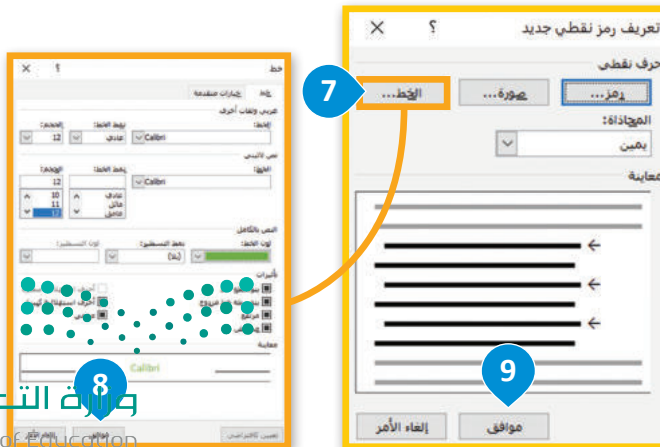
تعريف رمز نقطي جديد
؟
×
حرف نقطي
رمز...
صورة...
الخط...
7
المحاذاة:
يمين
معاينة
9
موافق
إلغاء الأمر

خط
؟
×
خط
خيارات متقدمة
عربي ولغات أخرى
الخط:
Calibri
نمط الخط:
عادي
الحجم:
12
نص لاتيني
الخط:
Calibri
نمط الخط:
عادي
مائل
غامق
الحجم:
12
10
11
12
النص بالكامل
لون الخط:
نمط التسطير:
(بلا)
لون التسطير:
تأثيرات
معاينة
Calibri
8
تعيين كافتراضي
موافق
إلغاء الأمر
وزارة التعليم
of Education